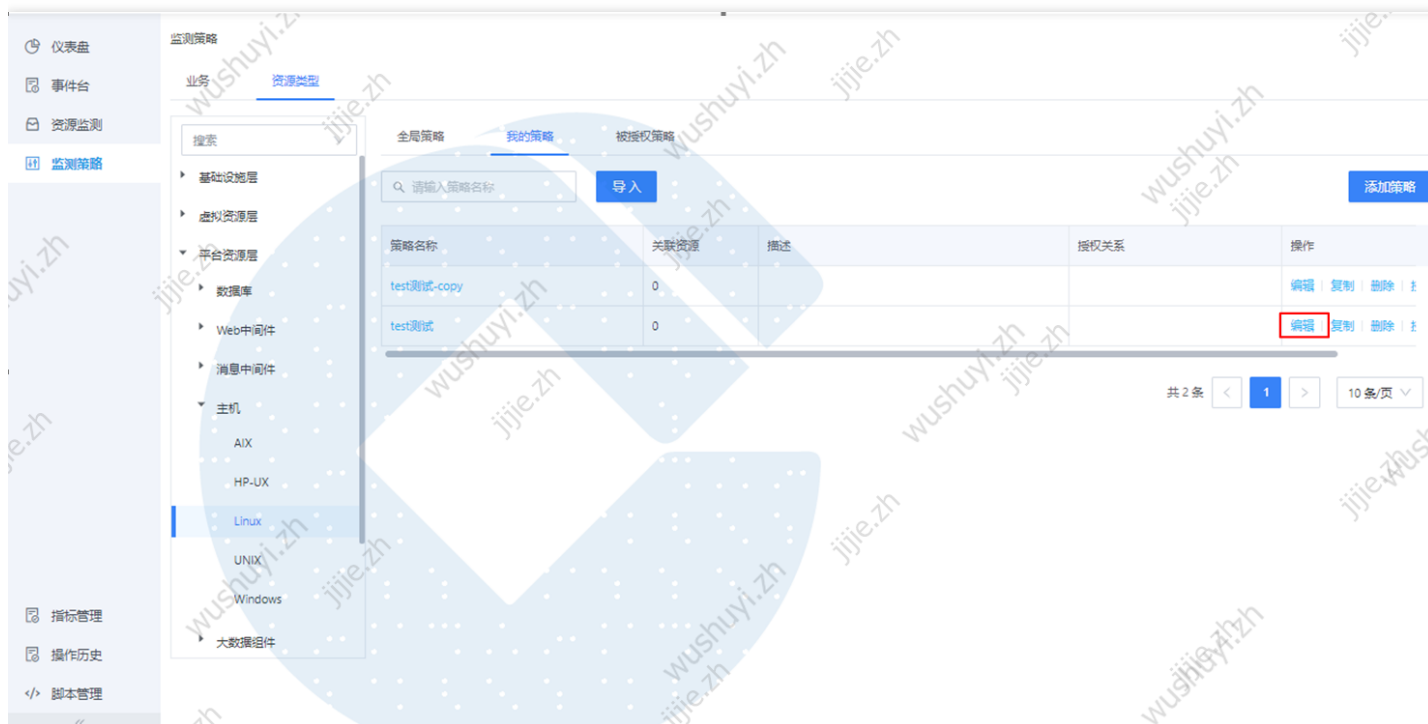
仪表盘
事件台
资源监测
监测策略
指标管理
操作历史
脚本管理

监测策略
业务 资源类型

搜索
基础设施层
虚拟资源层
平台资源层
数据库
Web中间件
消息中间件
主机
AIX
HP-UX
Linux
UNIX
Windows
大数据组件

全局策略 我的策略 被授权策略

请输入策略名称
导入
添加策略

| 策略名称 | 关联资源 | 描述 | 授权关系 | 操作 |
|---|---|---|---|---|
| test测试-copy | 0 | | | 编辑 \| 复制 \| 删除 \| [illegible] |
| test测试 | 0 | | | 编辑 \| 复制 \| 删除 \| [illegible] |

共 2 条 < 1 > 10 条/页

wushuyi.zh jijie.zh